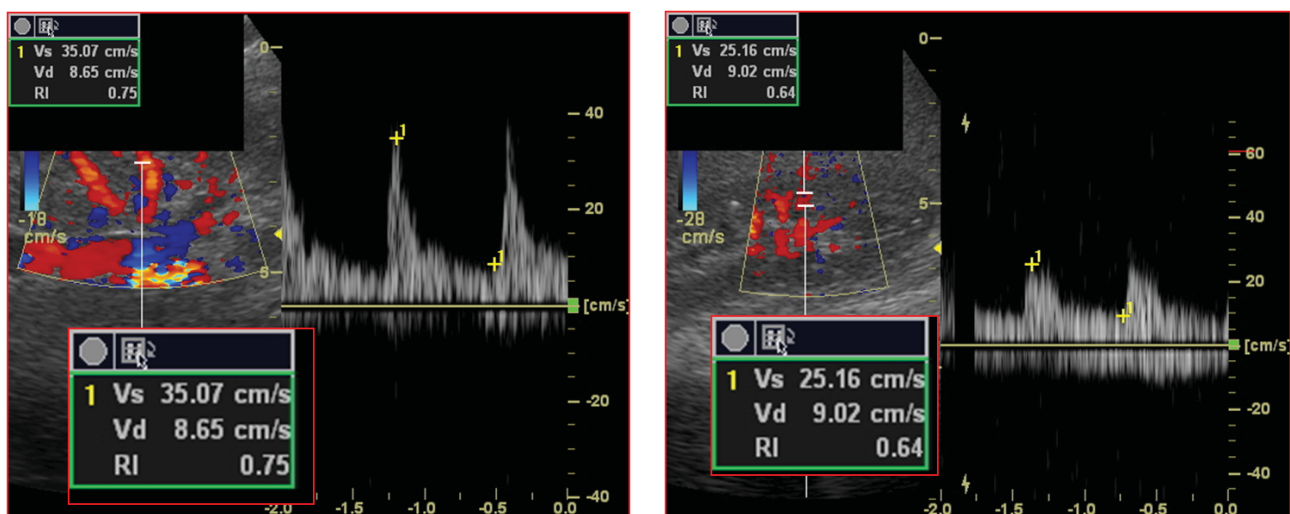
1 Vs 35.07 cm/s
Vd 8.65 cm/s
RI 0.75

0
-18
cm/s
5

40
20
[cm/s]
-20
-40

1 Vs 35.07 cm/s
Vd 8.65 cm/s
RI 0.75

-2.0 -1.5 -1.0 -0.5 0.0

1 Vs 25.16 cm/s
Vd 9.02 cm/s
RI 0.64

0
-28
cm/s
5

60
40
20
[cm/s]
-20
-40

1 Vs 25.16 cm/s
Vd 9.02 cm/s
RI 0.64

-2.0 -1.5 -1.0 -0.5 0.0